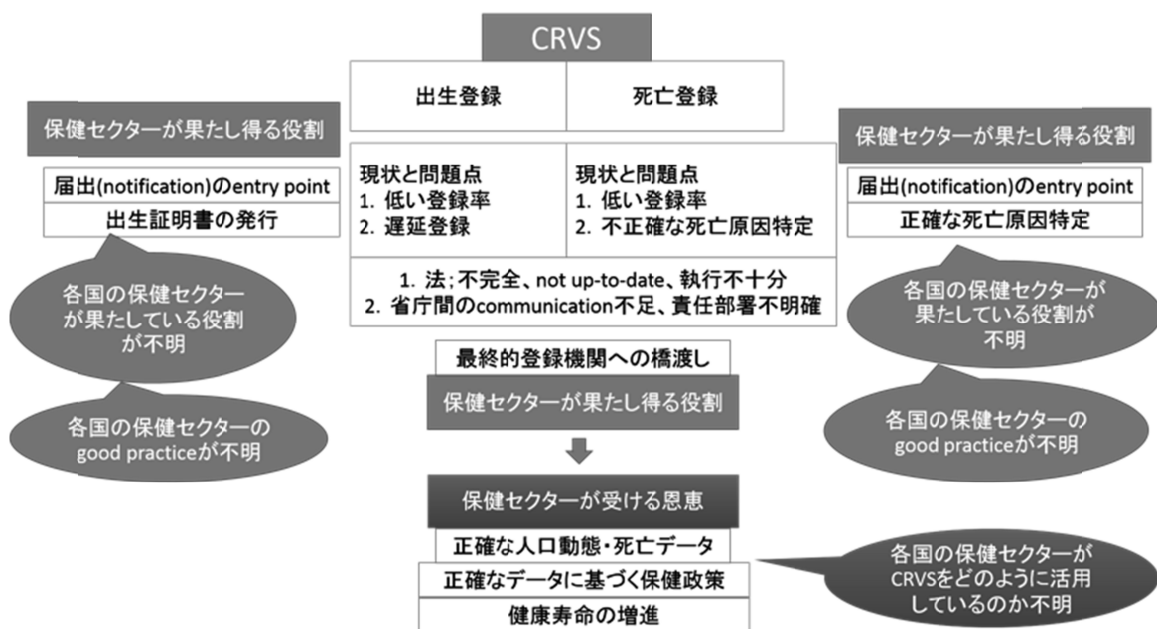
CRVS

出生登録

死亡登録

保健セクターが果たし得る役割

届出(notification)のentry point

出生証明書の発行

各国の保健セクターが果たしている役割が不明

各国の保健セクターのgood practiceが不明

現状と問題点
1. 低い登録率
2. 遅延登録

現状と問題点
1. 低い登録率
2. 不正確な死亡原因特定

1. 法;不完全、not up-to-date、執行不十分
2. 省庁間のcommunication不足、責任部署不明確

最終的登録機関への橋渡し

保健セクターが果たし得る役割

保健セクターが受ける恩恵

正確な人口動態・死亡データ

正確なデータに基づく保健政策

健康寿命の増進

保健セクターが果たし得る役割

届出(notification)のentry point

正確な死亡原因特定

各国の保健セクターが果たしている役割が不明

各国の保健セクターのgood practiceが不明

各国の保健セクターがCRVSをどのように活用しているのか不明